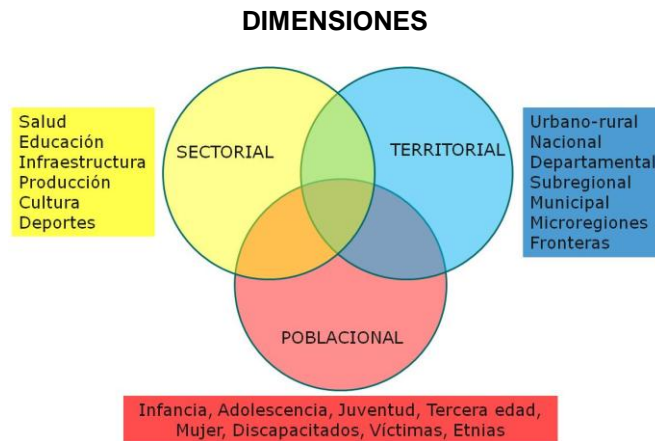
DIMENSIONES

Salud
Educación
Infraestructura
Producción
Cultura
Deportes

SECTORIAL

TERRITORIAL

Urbano-rural
Nacional
Departamental
Subregional
Municipal
Microregiones
Fronteras

POBLACIONAL

Infancia, Adolescencia, Juventud, Tercera edad, Mujer, Discapacitados, Víctimas, Etnias